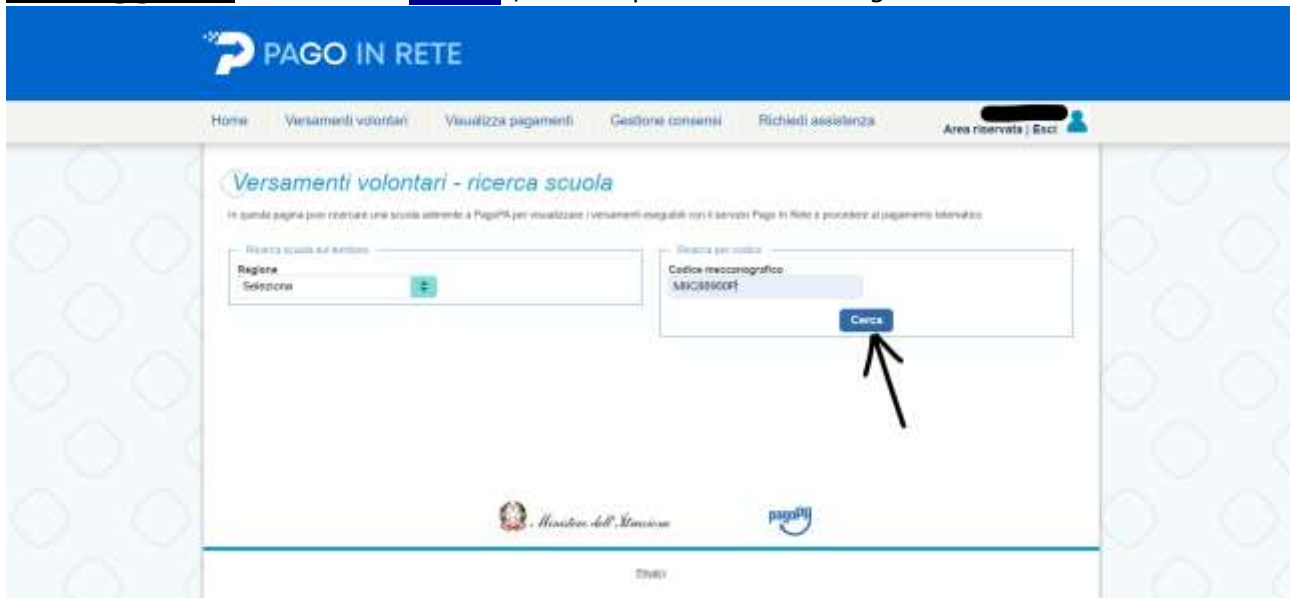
PAGO IN RETE

Home | Versamenti volontari | Visualizza pagamenti | Gestione consensi | Richiedi assistenza

Area riservata | Esci

Versamenti volontari - ricerca scuola

In questa pagina puoi ricercare una scuola aderente a PagoPA per visualizzare i versamenti eseguibili con il servizio Pago In Rete e procedere al pagamento telematico

Ricerca scuola sul territorio
Regione
Seleziona

Ricerca per codice
Codice meccanografico
MIIC88900P

Cerca

Ministero dell'Istruzione

pagoPA

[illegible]